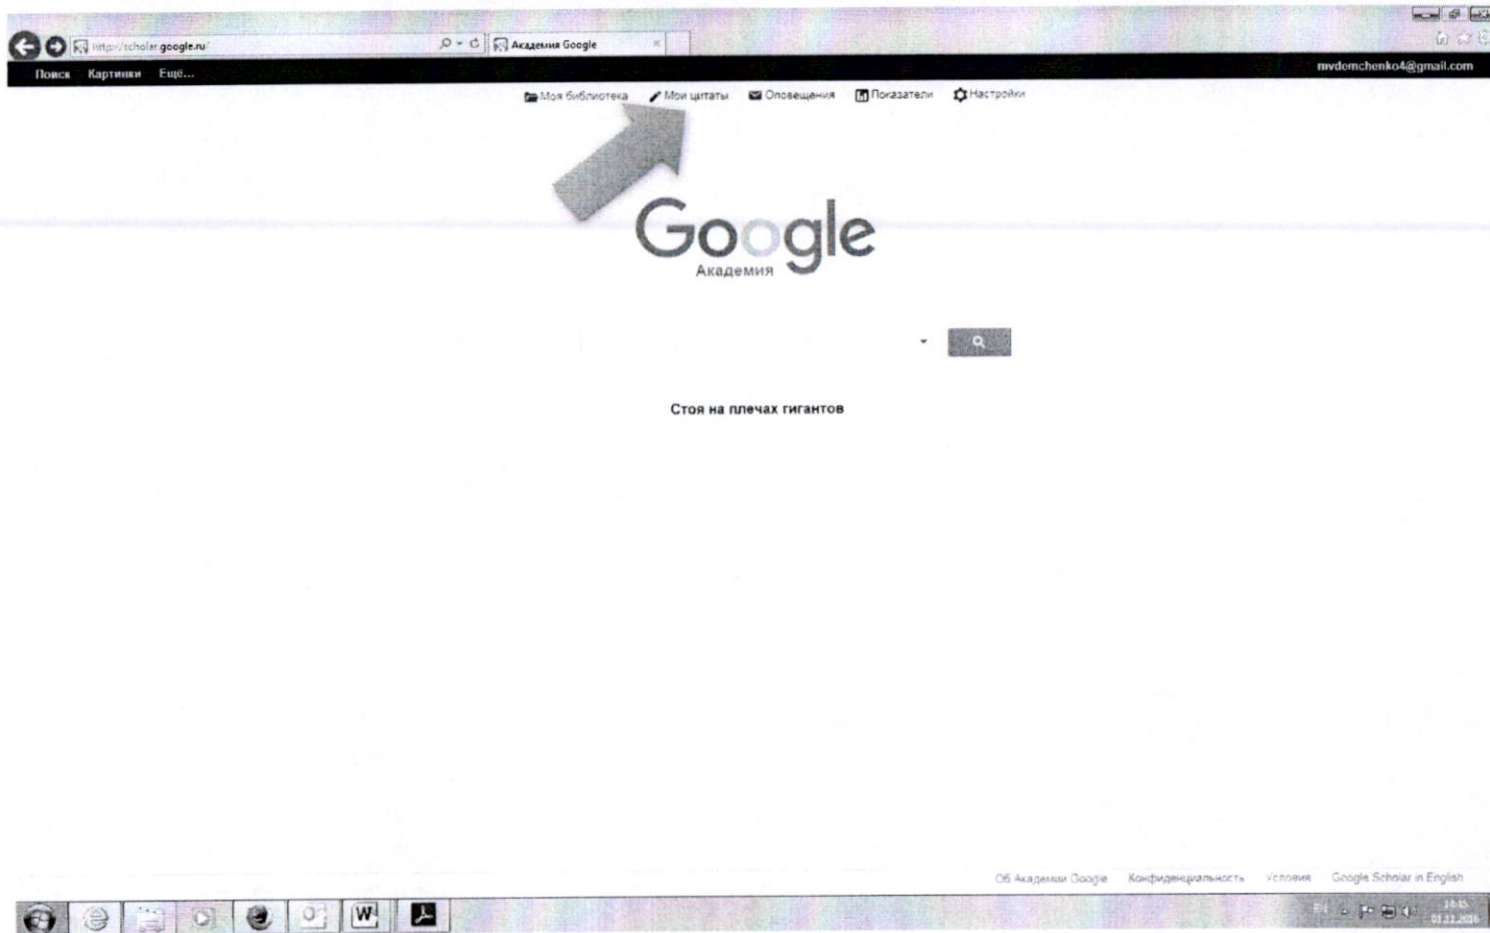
http://scholar.google.ru/
Академия Google

Поиск Картинки Ещё...
mvdemchenko4@gmail.com

Моя библиотека Мои цитаты Оповещения Показатели Настройки

Google
Академия

Стоя на плечах гигантов

Об Академии Google Конфиденциальность Условия Google Scholar in English

W

EN
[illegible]
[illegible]